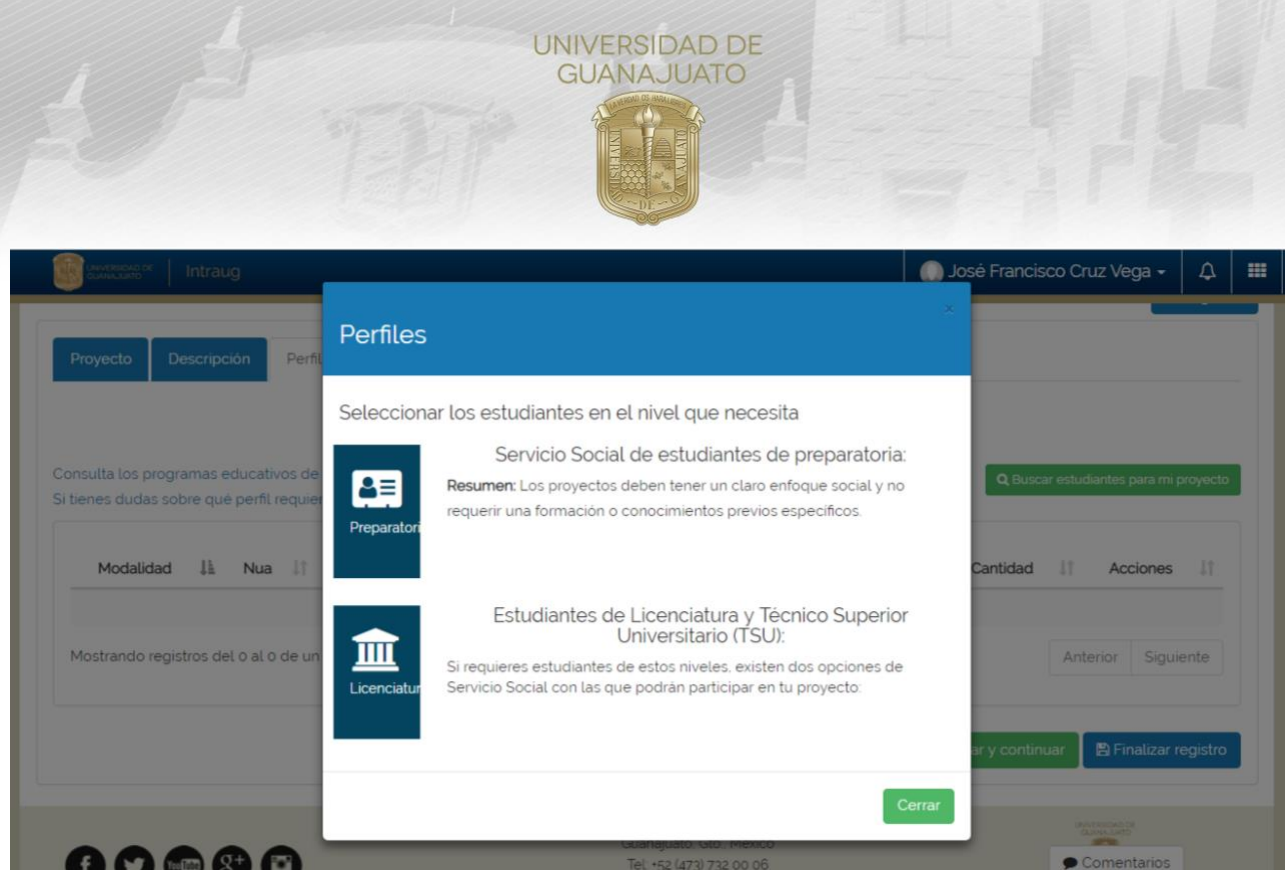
UNIVERSIDAD DE GUANAJUATO

UNIVERSIDAD DE GUANAJUATO | Intraug

José Francisco Cruz Vega

Proyecto | Descripción | Perfil

Consulta los programas educativos de
Si tienes dudas sobre qué perfil requier

Buscar estudiantes para mi proyecto

| Modalidad | Nua | Cantidad | Acciones |
|---|---|---|---|

Mostrando registros del 0 al 0 de un

Anterior | Siguiente

ar y continuar | Finalizar registro

Guanajuato, Gto., México
Tel. +52 (473) 732 00 06

Comentarios

Perfiles

×

Seleccionar los estudiantes en el nivel que necesita

Preparatori

Servicio Social de estudiantes de preparatoria:

Resumen: Los proyectos deben tener un claro enfoque social y no requerir una formación o conocimientos previos específicos.

Licenciatur

Estudiantes de Licenciatura y Técnico Superior Universitario (TSU):

Si requieres estudiantes de estos niveles, existen dos opciones de Servicio Social con las que podrán participar en tu proyecto:

Cerrar